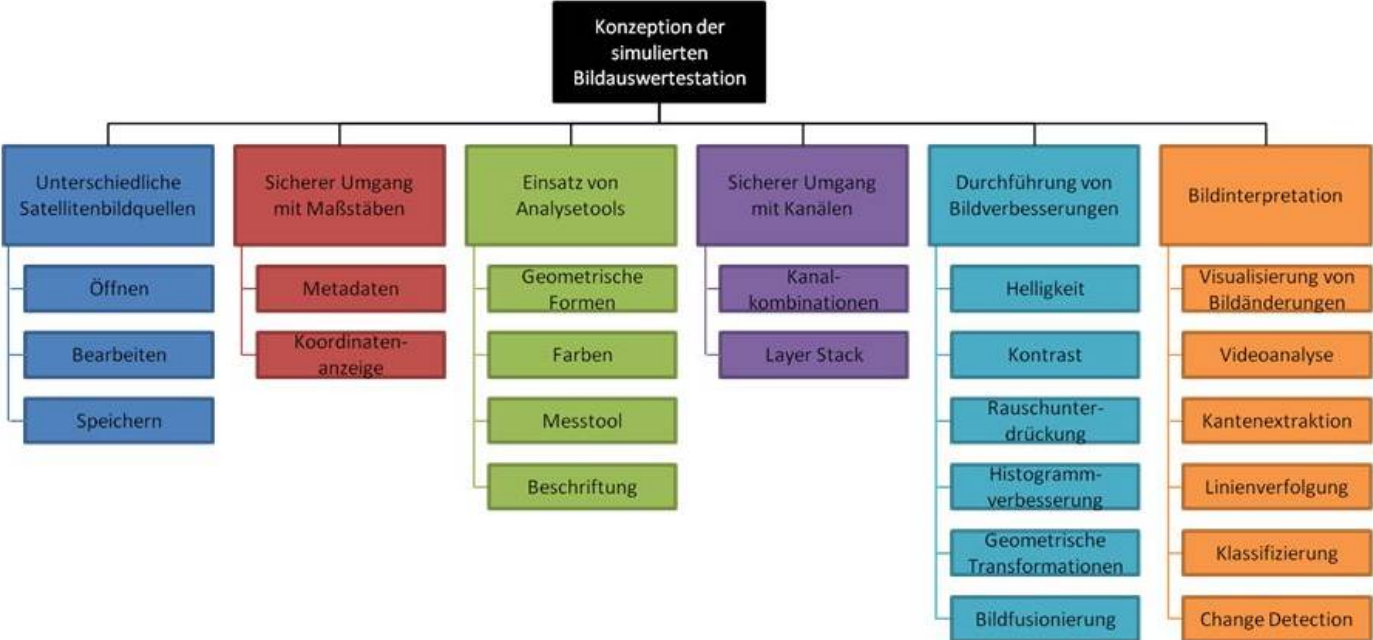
Konzeption der simulierten Bildauswertestation

Unterschiedliche Satellitenbildquellen

Öffnen

Bearbeiten

Speichern

Sicherer Umgang mit Maßstäben

Metadaten

Koordinatenanzeige

Einsatz von Analysetools

Geometrische Formen

Farben

Messtool

Beschriftung

Sicherer Umgang mit Kanälen

Kanalkombinationen

Layer Stack

Durchführung von Bildverbesserungen

Helligkeit

Kontrast

Rauschunterdrückung

Histogrammverbesserung

Geometrische Transformationen

Bildfusionierung

Bildinterpretation

Visualisierung von Bildänderungen

Videoanalyse

Kantenextraktion

Linienverfolgung

Klassifizierung

Change Detection